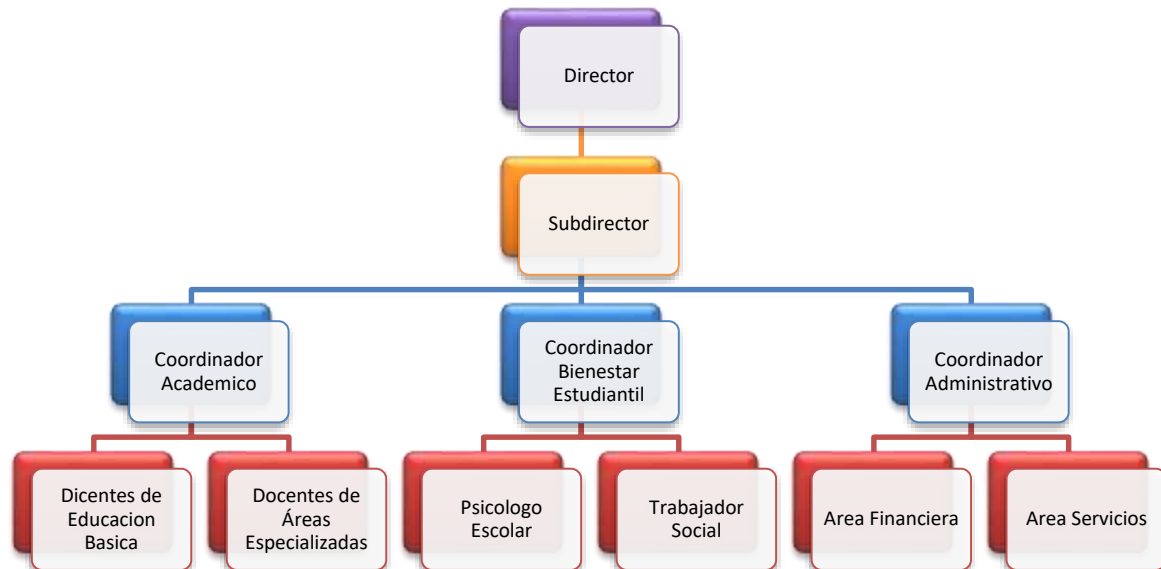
Director

Subdirector

Coordinador Academico

Coordinador Bienestar Estudiantil

Coordinador Administrativo

Dicentes de Educacion Basica

Docentes de Áreas Especializadas

Psicologo Escolar

Trabajador Social

Area Financiera

Area Servicios